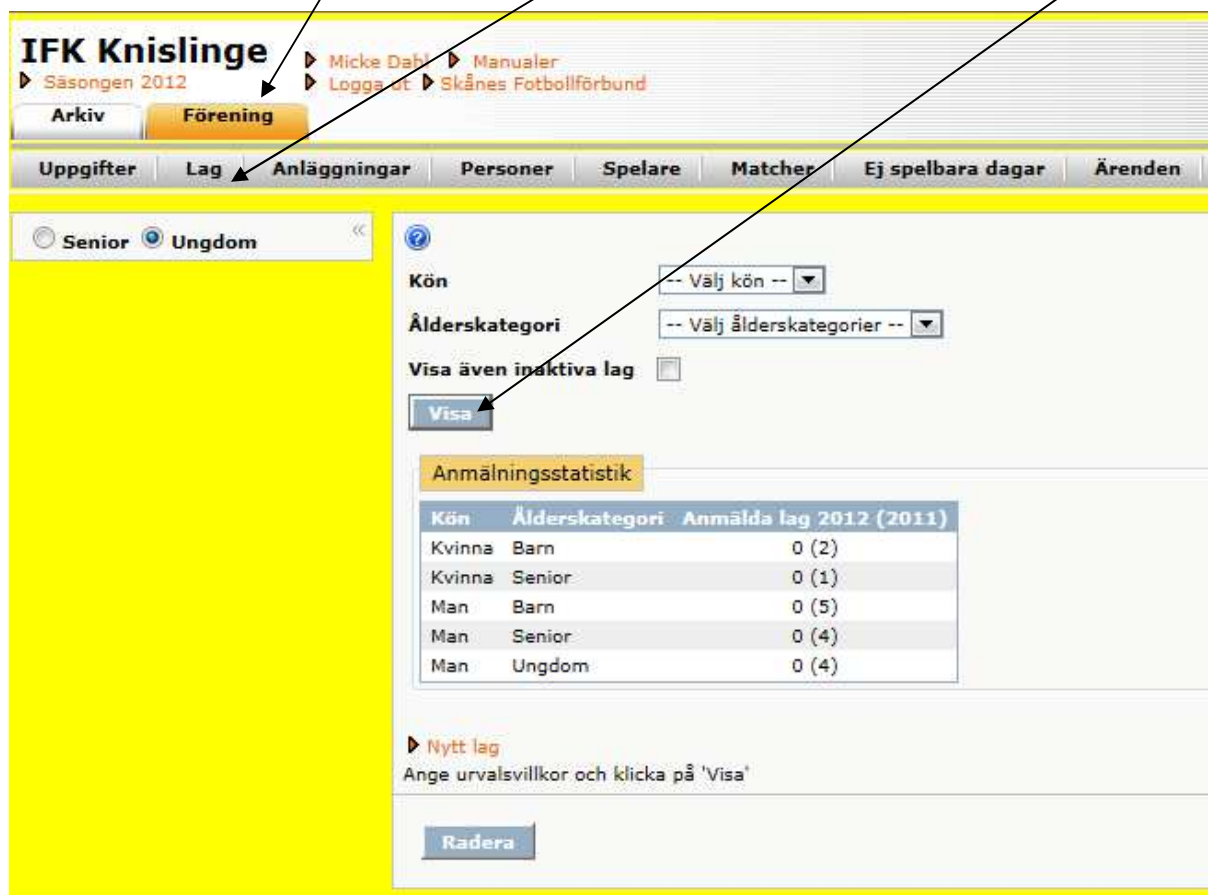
IFK Knislinge
Säsongen 2012

Micke Dahl Manualer
Logga ut Skånes Fotbollförbund

Arkiv Förening

Uppgifter Lag Anläggningar Personer Spelare Matcher Ej spelbara dagar Ärenden

Senior Ungdom

Kön -- Välj kön --
Ålderskategori -- Välj ålderskategorier --
Visa även inaktiva lag

Visa

Anmälningsstatistik

| Kön | Ålderskategori | Anmälda lag 2012 (2011) |
|---|---|---|
| Kvinna | Barn | 0 (2) |
| Kvinna | Senior | 0 (1) |
| Man | Barn | 0 (5) |
| Man | Senior | 0 (4) |
| Man | Ungdom | 0 (4) |

Nytt lag
Ange urvalsvillkor och klicka på 'Visa'

Radera